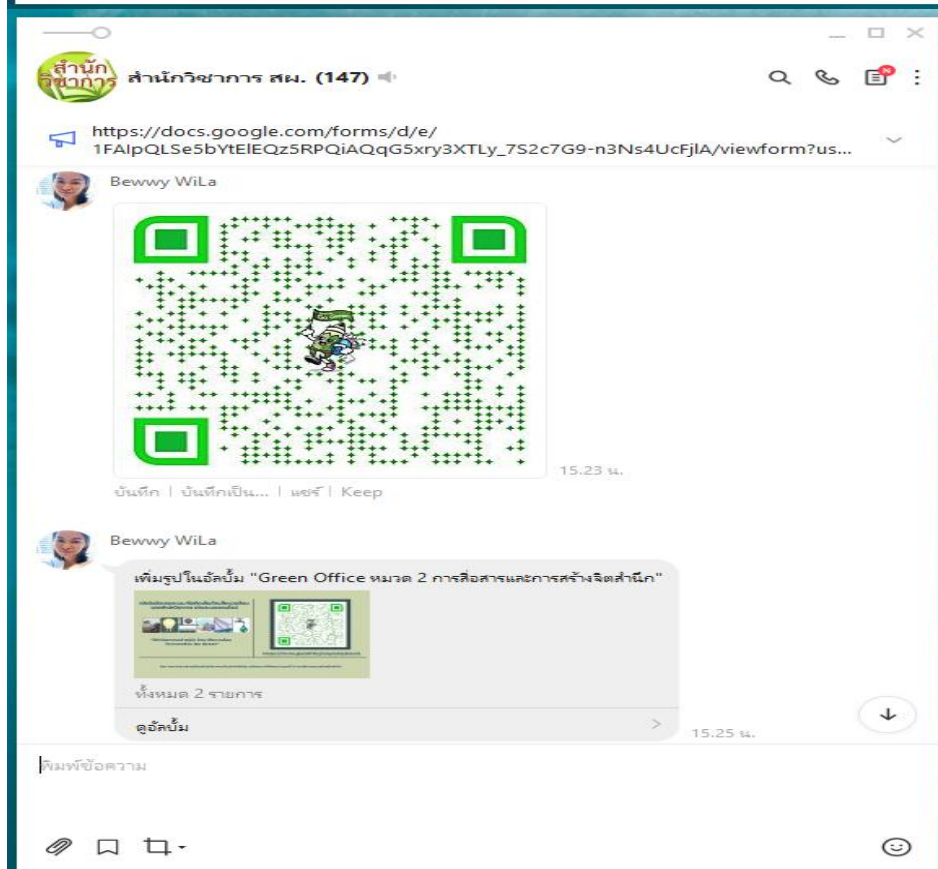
สำนัก วิชาการ

สำนักวิชาการ สผ. (147)

https://docs.google.com/forms/d/e/1FAIpQLSe5bYtElEQz5RPQiAQqG5xry3XTLy_7S2c7G9-n3Ns4UcFjlA/viewform?us...

Bewwy WiLa

15.23 น.

บันทึก | บันทึกเป็น... | แชร์ | Keep

Bewwy WiLa

เพิ่มรูปในอัลบั้ม "Green Office หมวด 2 การสื่อสารและการสร้างจิตสำนึก"

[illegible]

ทั้งหมด 2 รายการ

ดูอัลบั้ม

15.25 น.

พิมพ์ข้อความ